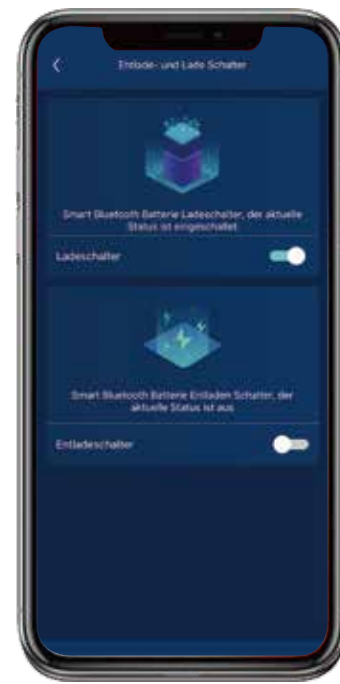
Entlade- und Lade Schalter

Smart Bluetooth Batterie Ladeschalter, der aktuelle Status ist eingeschaltet

Ladeschalter

Smart Bluetooth Batterie Entladen Schalter, der aktuelle Status ist aus

Entladeschalter